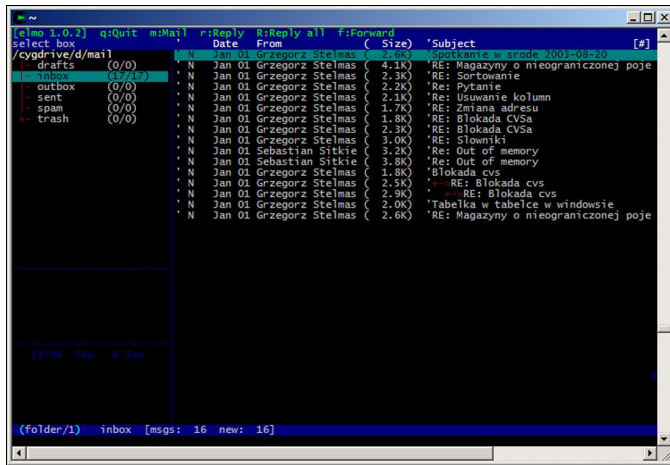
~

[elmo 1.0.2] q:Quit m:Mail r:Reply R:Reply all f:Forward

select box

/cygdrive/d/mail
drafts (0/0)
inbox (17/17)
outbox (0/0)
sent (0/0)
spam (0/0)
trash (0/0)

| | | Date | From | ( Size) | 'Subject | [#] |
|---|---|---|---|---|---|---|
| ' | N | Jan 01 | Grzegorz Stelmas | ( 2.6K) | 'Spotkanie w srode 2003-08-20 | |
| ' | N | Jan 01 | Grzegorz Stelmas | ( 4.1K) | 'RE: Magazyny o nieograniczonej poje | |
| ' | N | Jan 01 | Grzegorz Stelmas | ( 2.3K) | 'RE: Sortowanie | |
| ' | N | Jan 01 | Grzegorz Stelmas | ( 2.2K) | 'Re: Pytanie | |
| ' | N | Jan 01 | Grzegorz Stelmas | ( 2.1K) | 'Re: Usuwanie kolumn | |
| ' | N | Jan 01 | Grzegorz Stelmas | ( 1.7K) | 'RE: Zmiana adresu | |
| ' | N | Jan 01 | Grzegorz Stelmas | ( 1.8K) | 'RE: Blokada CVSa | |
| ' | N | Jan 01 | Grzegorz Stelmas | ( 2.3K) | 'RE: Blokada CVSa | |
| ' | N | Jan 01 | Grzegorz Stelmas | ( 3.0K) | 'RE: Slowniki | |
| ' | N | Jan 01 | Sebastian Sitkie | ( 3.2K) | 'Re: Out of memory | |
| ' | N | Jan 01 | Sebastian Sitkie | ( 3.8K) | 'Re: Out of memory | |
| ' | N | Jan 01 | Grzegorz Stelmas | ( 1.8K) | 'Blokada cvs | |
| ' | N | Jan 01 | Grzegorz Stelmas | ( 2.5K) | '->RE: Blokada cvs | |
| ' | N | Jan 01 | Grzegorz Stelmas | ( 2.9K) | ' ->RE: Blokada cvs | |
| ' | N | Jan 01 | Grzegorz Stelmas | ( 2.0K) | 'Tabelka w tabelce w windowsie | |
| ' | N | Jan 01 | Grzegorz Stelmas | ( 2.6K) | 'RE: Magazyny o nieograniczonej poje | |

23:08 Tue 9 Sep

(folder/1) inbox [msgs: 16 new: 16]